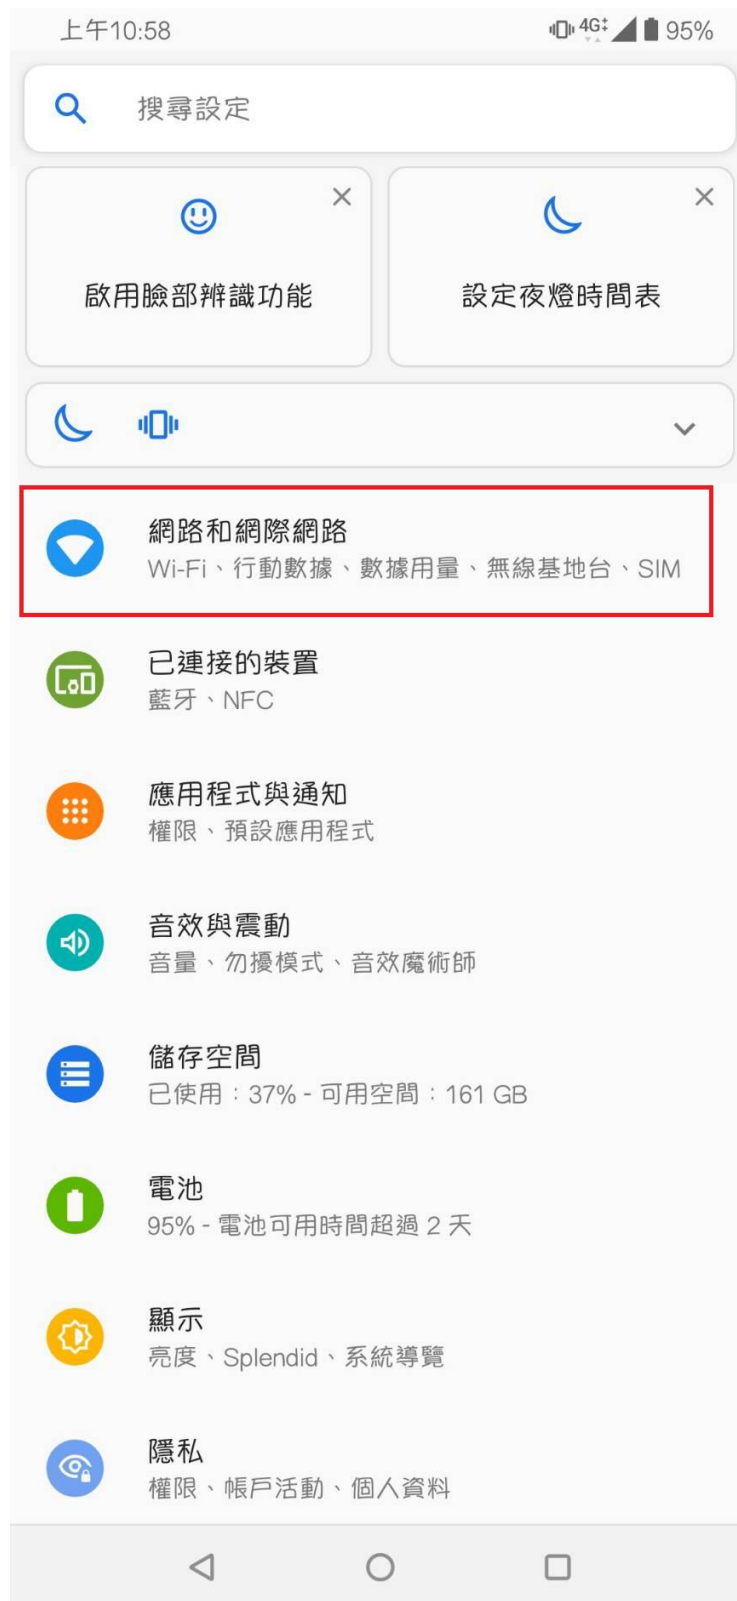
上午10:58 4G 95%

搜尋設定

啟用臉部辨識功能

設定夜燈時間表

網路和網際網路
Wi-Fi、行動數據、數據用量、無線基地台、SIM

已連接的裝置
藍牙、NFC

應用程式與通知
權限、預設應用程式

音效與震動
音量、勿擾模式、音效魔術師

儲存空間
已使用：37% - 可用空間：161 GB

電池
95% - 電池可用時間超過 2 天

顯示
亮度、Splendid、系統導覽

隱私
權限、帳戶活動、個人資料